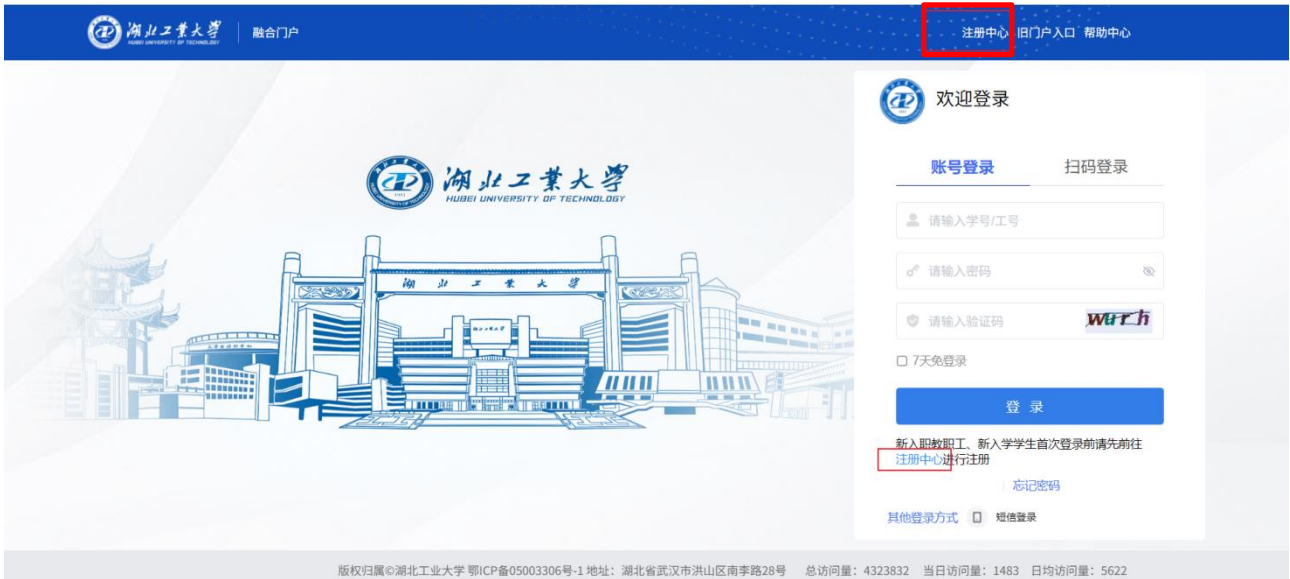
湖北工業大學
HUBEI UNIVERSITY OF TECHNOLOGY
融合门户

注册中心 旧门户入口 帮助中心

湖北工業大學
HUBEI UNIVERSITY OF TECHNOLOGY

湖 北 工 業 大 學

欢迎登录

账号登录 扫码登录

请输入学号/工号

请输入密码

请输入验证码 wHzh

7天免登录

登 录

新入职教职工、新入学学生首次登录前请先前往注册中心进行注册

忘记密码

其他登录方式 短信登录

版权归属©湖北工业大学 鄂ICP备05003306号-1 地址：湖北省武汉市洪山区南李路28号 总访问量：4323832 当日访问量：1483 日均访问量：5622